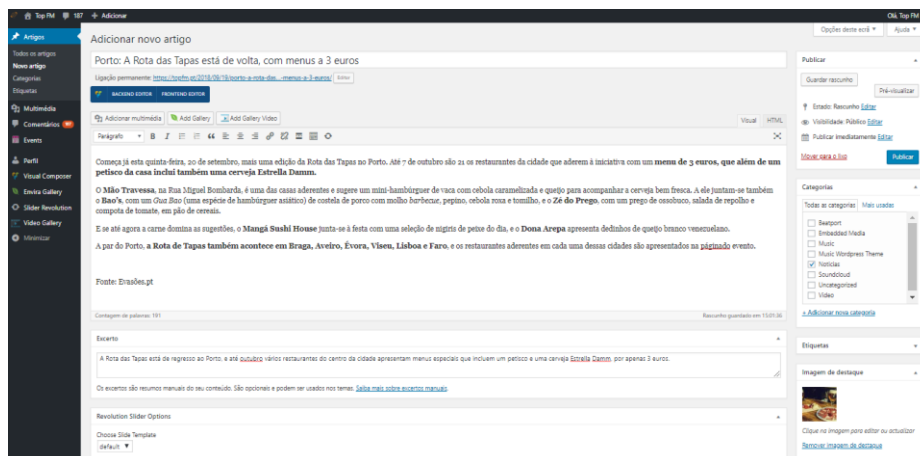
Top FM 187 + Adicionar Olá, Top FM

Artigos
Todos os artigos
Novo artigo
Categorias
Etiquetas
Multimédia
Comentários
Events
Perfil
Visual Composer
Envira Gallery
Slider Revolution
Video Gallery
Minimizar

Adicionar novo artigo

Opções deste ecrã ▼ Ajuda ▼

Porto: A Rota das Tapas está de volta, com menus a 3 euros

Ligação permanente: https://topfm.pt/2018/09/19/porto-a-rota-das...menus-a-3-euros/ Editar

BACKEND EDITOR FRONTEND EDITOR

Adicionar multimédia Add Gallery Add Gallery Video Visual HTML

Parágrafo

Começa já esta quinta-feira, 20 de setembro, mais uma edição da Rota das Tapas no Porto. Até 7 de outubro são 21 os restaurantes da cidade que aderem à iniciativa com um **menu de 3 euros, que além de um petisco da casa inclui também uma cerveja Estrella Damm.**

O **Mão Travessa**, na Rua Miguel Bombarda, é uma das casas aderentes e sugere um mini-hambúrguer de vaca com cebola caramelizada e queijo para acompanhar a cerveja bem fresca. A ele juntam-se também o **Bao's**, com um *Gua Bao* (uma espécie de hambúrguer asiático) de costela de porco com molho *barbecue*, pepino, cebola roxa e tomilho, e o **Zé do Prego**, com um prego de ossobuco, salada de repolho e compota de tomate, em pão de cereais.

E se até agora a carne domina as sugestões, o **Mangá Sushi House** junta-se à festa com uma seleção de nigiris de peixe do dia, e o **Dona Arepa** apresenta dedinhos de queijo branco venezuelano.

A par do Porto, **a Rota de Tapas também acontece em Braga, Aveiro, Évora, Viseu, Lisboa e Faro**, e os restaurantes aderentes em cada uma dessas cidades são apresentados na páginado evento.

Fonte: Evasões.pt

Contagem de palavras: 191 Rascunho guardado em 15:05:36

Excerto

A Rota das Tapas está de regresso ao Porto, e até outubro vários restaurantes do centro da cidade apresentam menus especiais que incluem um petisco e uma cerveja Estrella Damm, por apenas 3 euros.

Os excertos são resumos manuais do seu conteúdo. São opcionais e podem ser usados nos temas. Saiba mais sobre excertos manuais.

Revolution Slider Options

Choose Slide Template
default ▼

Publicar
Guardar rascunho
Pré-visualizar
Estado: Rascunho Editar
Visibilidade: Público Editar
Publicar imediatamente Editar
Mover para o lixo
Publicar

Categorias
Todas as categorias Mais usadas
Beatport
Embedded Media
Music
Music Wordpress Theme
Notícias
Soundcloud
Uncategorized
Video
+ Adicionar nova categoria

Etiquetas

Imagem de destaque
Clique na imagem para editar ou actualizar
Remover imagem de destaque